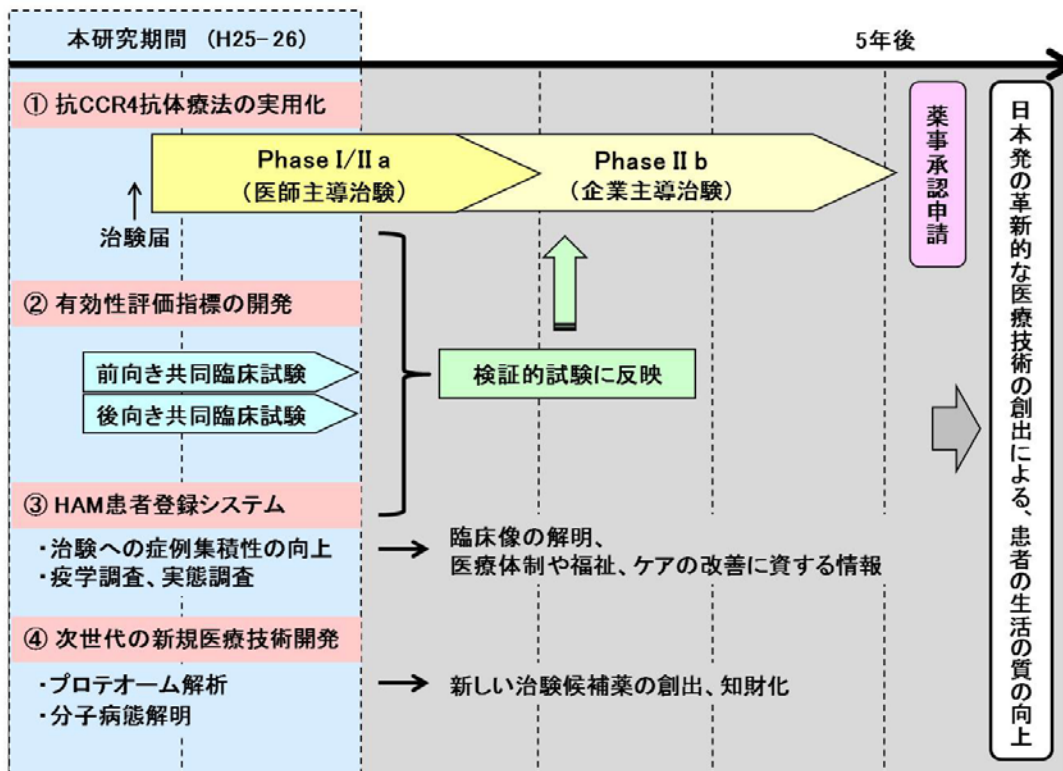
本研究期間 (H25-26)

5年後

① 抗CCR4抗体療法の実用化

Phase I/II a
(医師主導治験)

Phase II b
(企業主導治験)

薬事承認申請

日本発の革新的な医療技術の創出による、患者の生活の質の向上

治験届

② 有効性評価指標の開発

前向き共同臨床試験

後向き共同臨床試験

検証的試験に反映

③ HAM患者登録システム

・治験への症例集積性の向上
・疫学調査、実態調査

臨床像の解明、
医療体制や福祉、ケアの改善に資する情報

④ 次世代の新規医療技術開発

・プロテオーム解析
・分子病態解明

新しい治験候補薬の創出、知財化